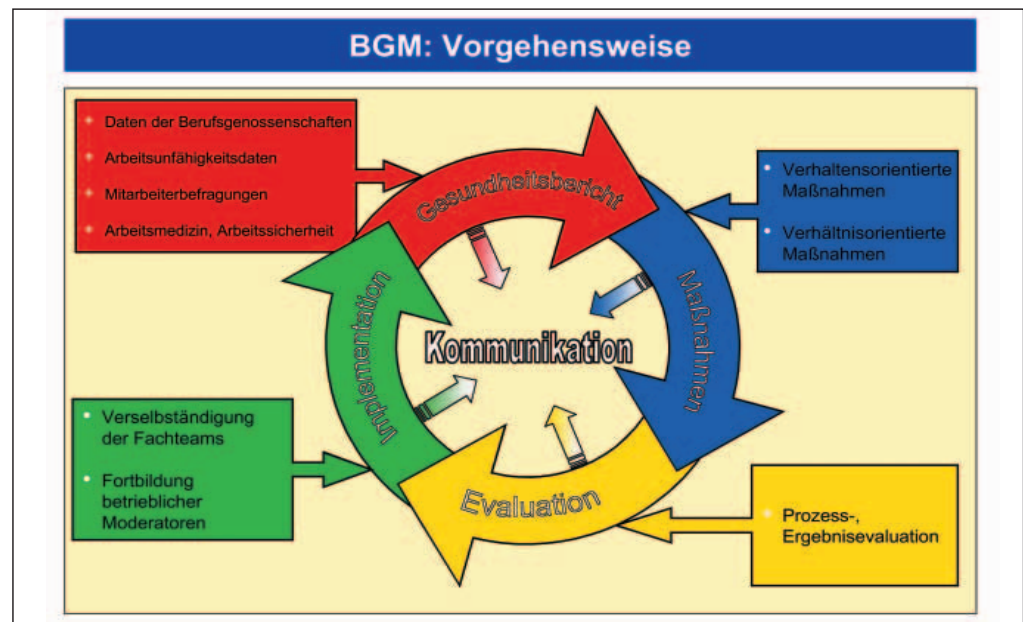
BGM: Vorgehensweise

- Daten der Berufsgenossenschaften
- Arbeitsunfähigkeitsdaten
- Mitarbeiterbefragungen
- Arbeitsmedizin, Arbeitssicherheit

- Verhaltensorientierte Maßnahmen
- Verhältnisorientierte Maßnahmen

Gesundheitsbericht

Maßnahmen

Evaluation

Implementation

Kommunikation

- Verselbständigung der Fachteams
- Fortbildung betrieblicher Moderatoren

- Prozess-, Ergebnisevaluation